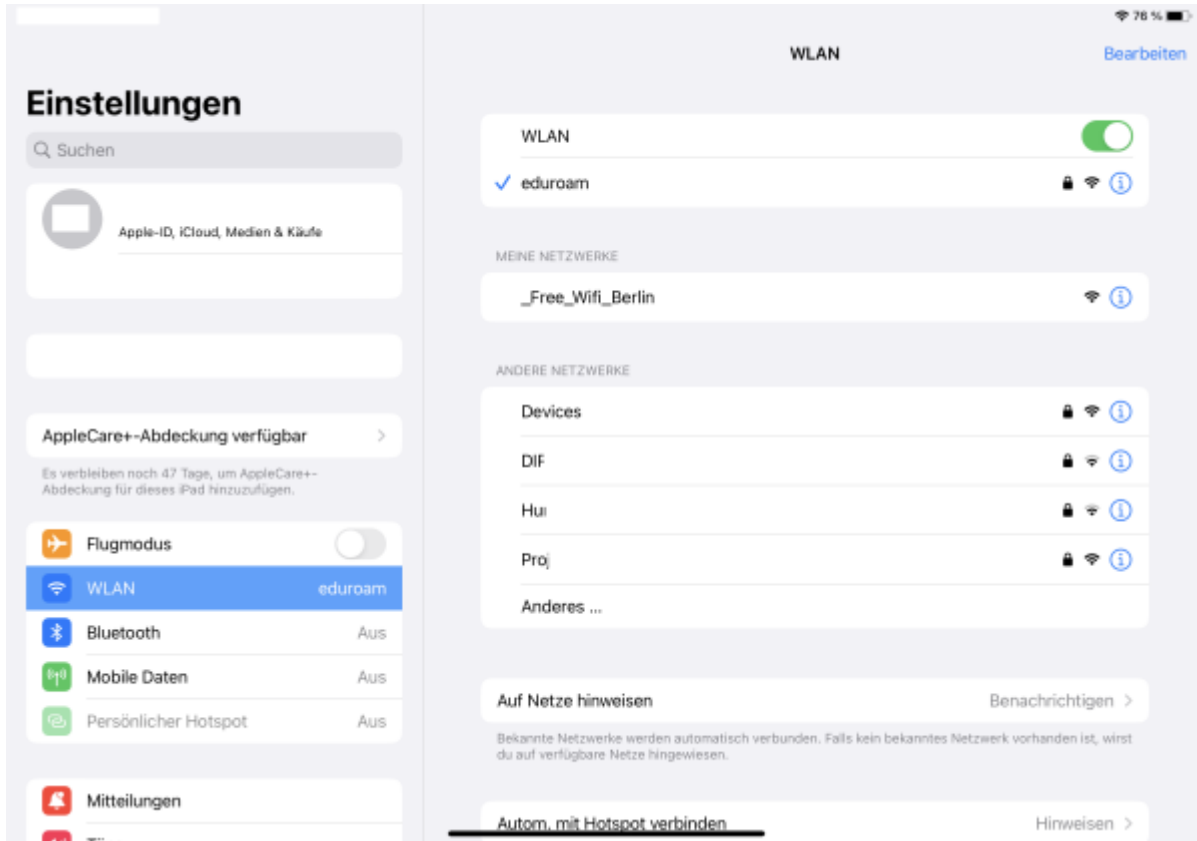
76 %

Einstellungen

Suchen

Apple-ID, iCloud, Medien & Käufe

AppleCare+-Abdeckung verfügbar

Es verbleiben noch 47 Tage, um AppleCare+-Abdeckung für dieses iPad hinzuzufügen.

Flugmodus

WLAN eduroam

Bluetooth Aus

Mobile Daten Aus

Persönlicher Hotspot Aus

Mitteilungen

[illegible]

WLAN

Bearbeiten

WLAN

eduroam

MEINE NETZWERKE

_Free_Wifi_Berlin

ANDERE NETZWERKE

Devices

DIF

Hu

Proj

Anderes ...

Auf Netze hinweisen Benachrichtigen

Bekannte Netzwerke werden automatisch verbunden. Falls kein bekanntes Netzwerk vorhanden ist, wirst du auf verfügbare Netze hingewiesen.

Autom. mit Hotspot verbinden Hinweisen